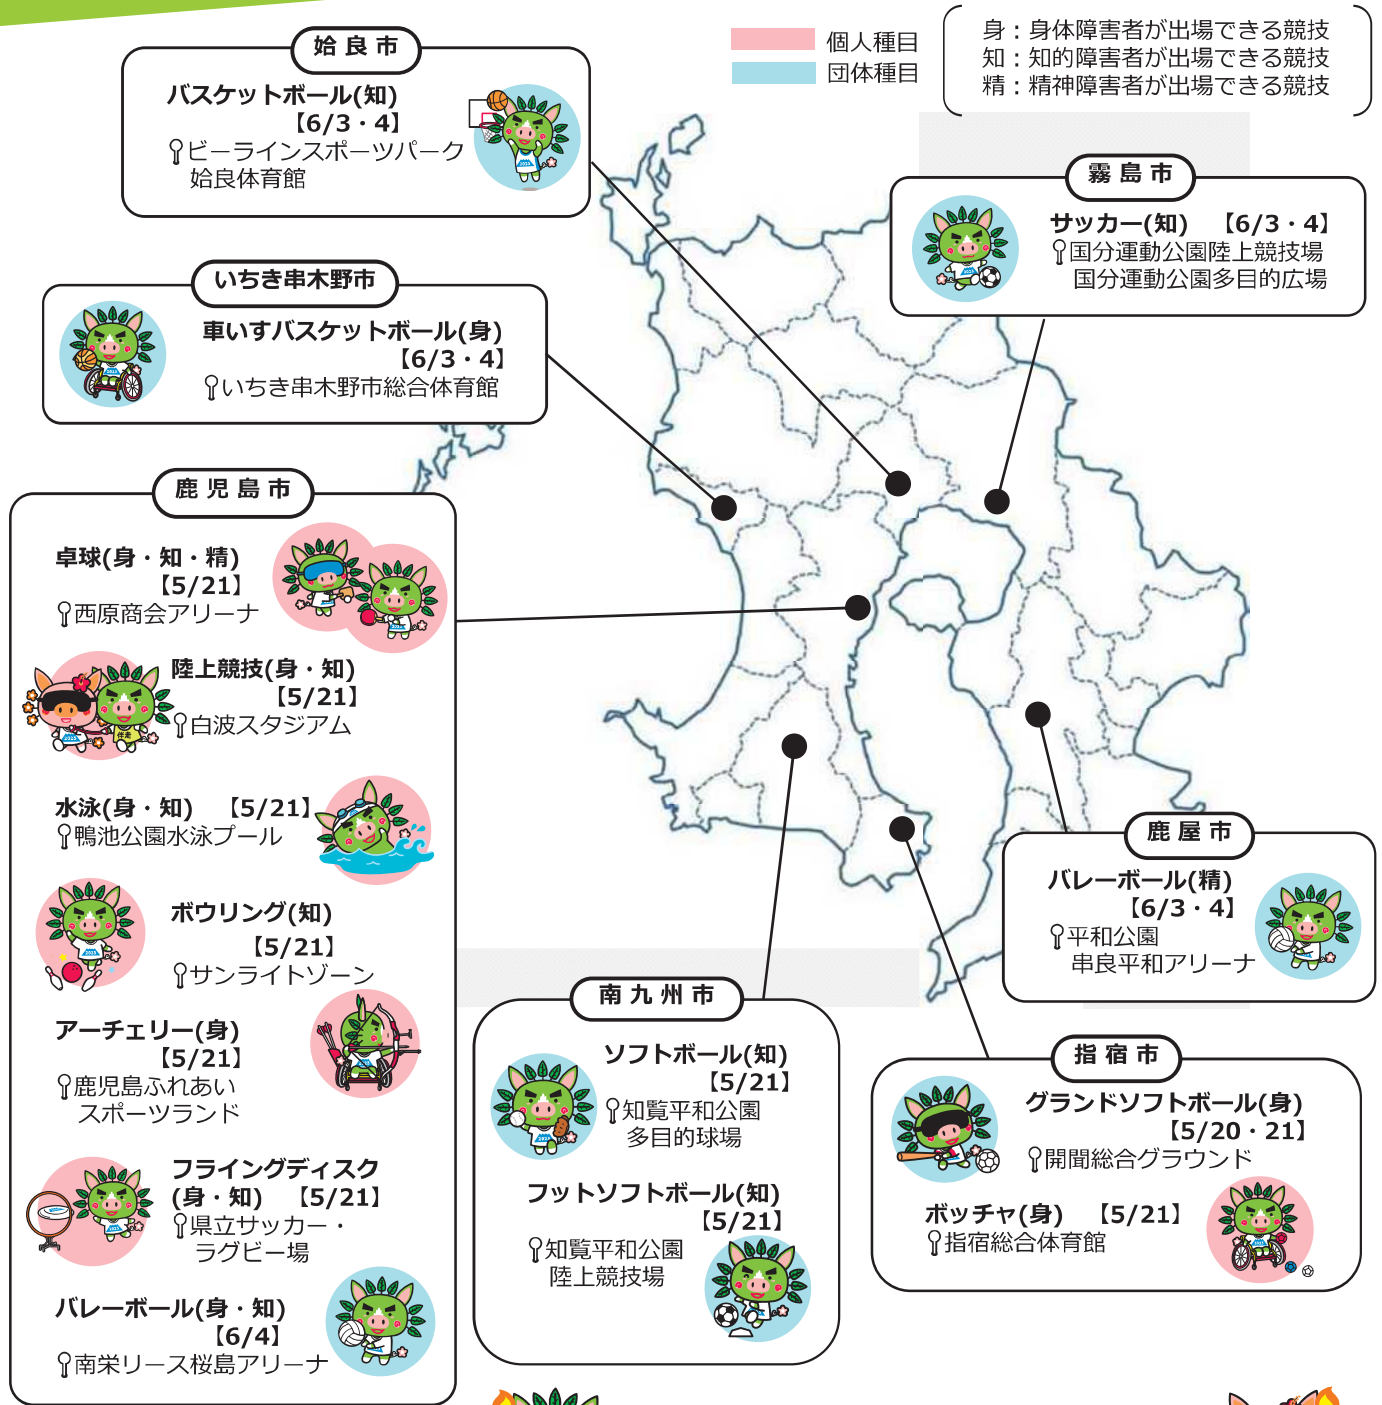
個人種目
団体種目

身：身体障害者が出場できる競技
知：知的障害者が出場できる競技
精：精神障害者が出場できる競技

姶良市
バスケットボール(知)
【6/3・4】
ビーラインスポーツパーク姶良体育館

霧島市
サッカー(知)　【6/3・4】
国分運動公園陸上競技場
国分運動公園多目的広場

いちき串木野市
車いすバスケットボール(身)
【6/3・4】
いちき串木野市総合体育館

鹿児島市
卓球(身・知・精)
【5/21】
西原商会アリーナ

陸上競技(身・知)
【5/21】
白波スタジアム

水泳(身・知)　【5/21】
鴨池公園水泳プール

ボウリング(知)
【5/21】
サンライトゾーン

アーチェリー(身)
【5/21】
鹿児島ふれあいスポーツランド

フライングディスク
(身・知)　【5/21】
県立サッカー・ラグビー場

バレーボール(身・知)
【6/4】
南栄リース桜島アリーナ

鹿屋市
バレーボール(精)
【6/3・4】
平和公園
串良平和アリーナ

南九州市
ソフトボール(知)
【5/21】
知覧平和公園
多目的球場

フットソフトボール(知)
【5/21】
知覧平和公園
陸上競技場

指宿市
グランドソフトボール(身)
【5/20・21】
開聞総合グラウンド

ボッチャ(身)　【5/21】
指宿総合体育館